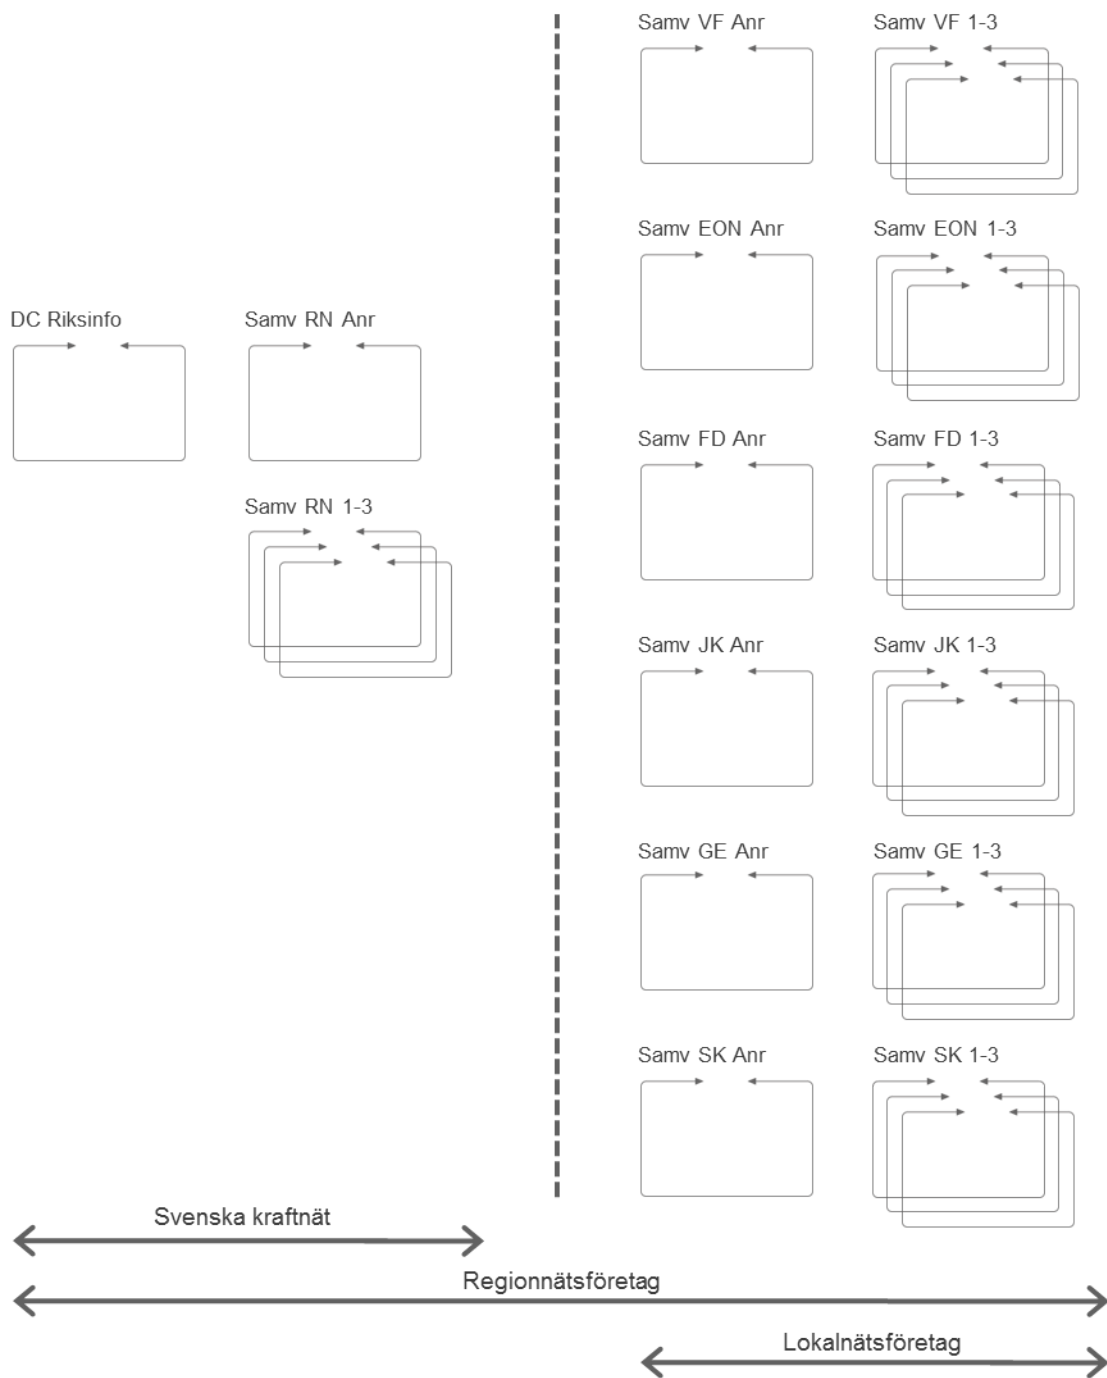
DC Riksinfo

Samv RN Anr

Samv RN 1-3

Samv VF Anr

Samv VF 1-3

Samv EON Anr

Samv EON 1-3

Samv FD Anr

Samv FD 1-3

Samv JK Anr

Samv JK 1-3

Samv GE Anr

Samv GE 1-3

Samv SK Anr

Samv SK 1-3

Svenska kraftnät

Regionnätsföretag

Lokalnätsföretag